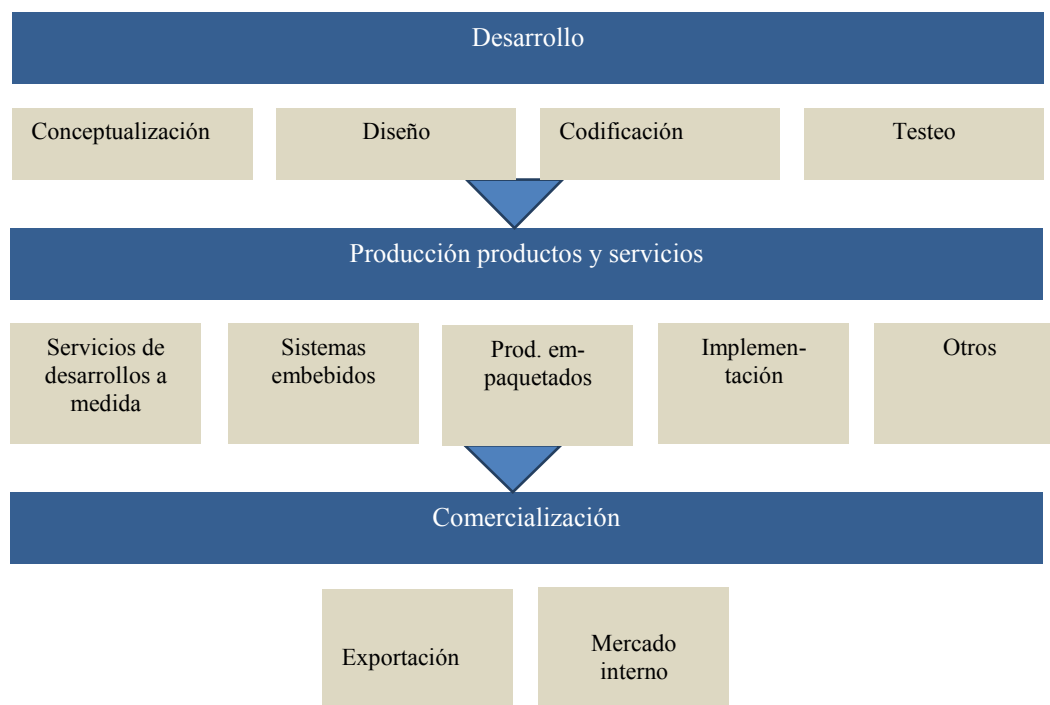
Desarrollo

Conceptualización

Diseño

Codificación

Testeo

Producción productos y servicios

Servicios de desarrollos a medida

Sistemas embebidos

Prod. empaquetados

Implementación

Otros

Comercialización

Exportación

Mercado interno